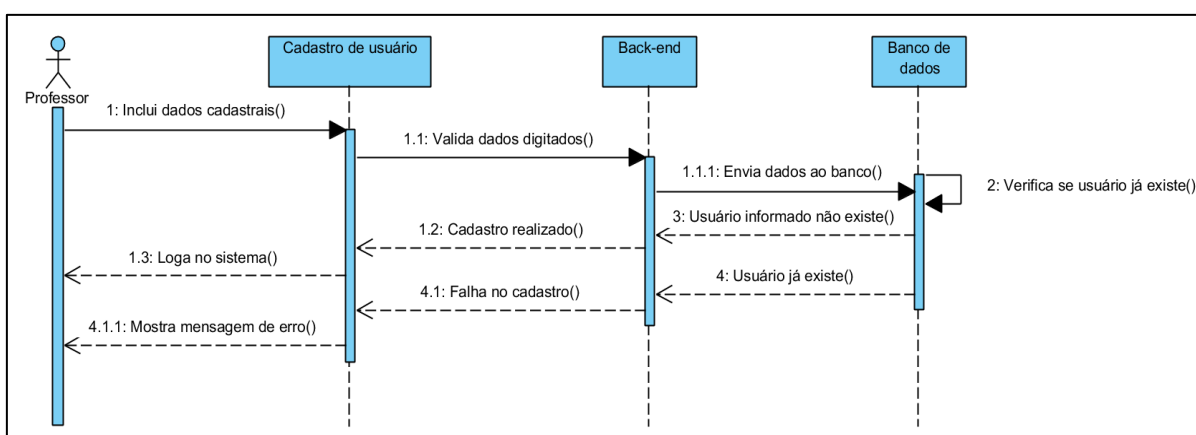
Professor

Cadastro de usuário

Back-end

Banco de dados

1: Inclui dados cadastrais()

1.1: Valida dados digitados()

1.1.1: Envia dados ao banco()

2: Verifica se usuário já existe()

3: Usuário informado não existe()

1.2: Cadastro realizado()

1.3: Loga no sistema()

4: Usuário já existe()

4.1: Falha no cadastro()

4.1.1: Mostra mensagem de erro()